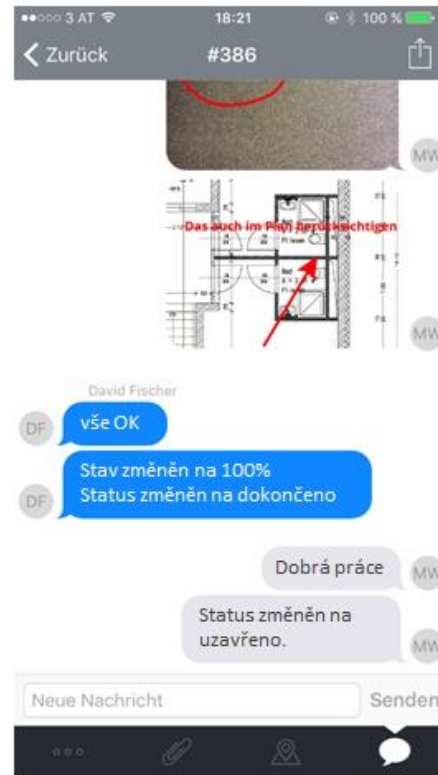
●●○○○ 3 AT
18:21
100 %

Zurück
#386

MW

Das auch im Plan berücksichtigen

MW

David Fischer

DF
vše OK

DF
Stav změněn na 100%
Status změněn na dokončeno

Dobrá práce
MW

Status změněn na uzavřeno.
MW

Neue Nachricht
Senden